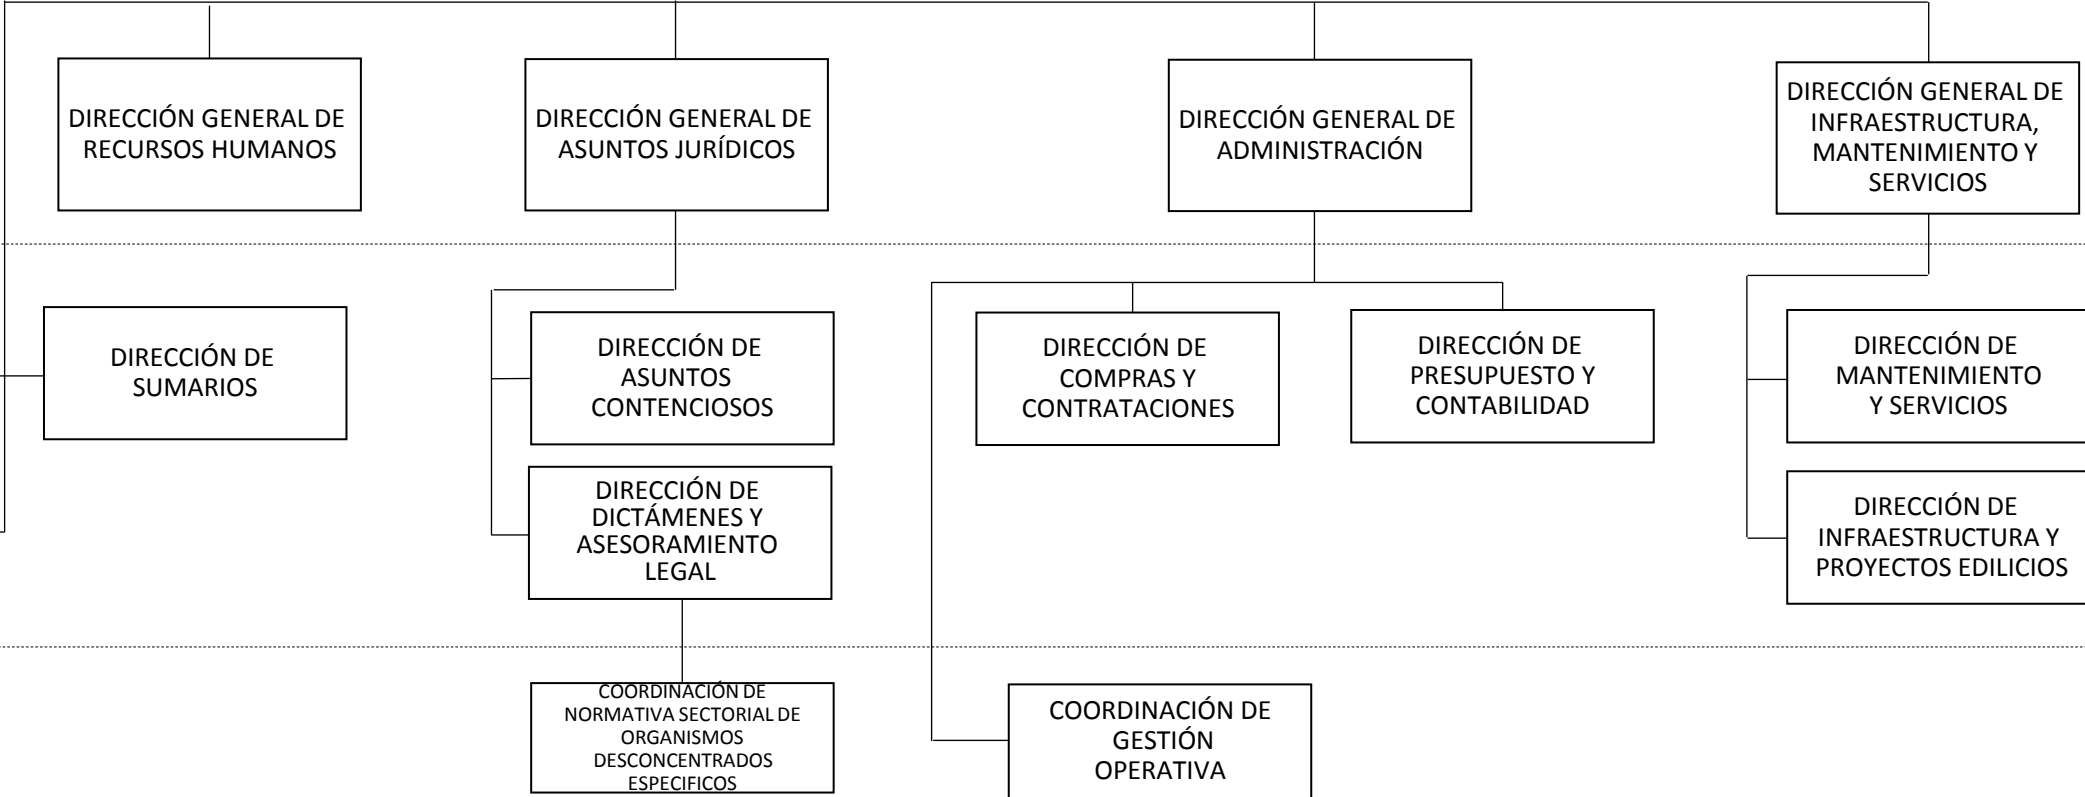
DIRECCIÓN GENERAL DE RECURSOS HUMANOS

DIRECCIÓN GENERAL DE ASUNTOS JURÍDICOS

DIRECCIÓN GENERAL DE ADMINISTRACIÓN

DIRECCIÓN GENERAL DE INFRAESTRUCTURA, MANTENIMIENTO Y SERVICIOS

DIRECCIÓN DE SUMARIOS

DIRECCIÓN DE ASUNTOS CONTENCIOSOS

DIRECCIÓN DE DICTÁMENES Y ASESORAMIENTO LEGAL

DIRECCIÓN DE COMPRAS Y CONTRATACIONES

DIRECCIÓN DE PRESUPUESTO Y CONTABILIDAD

DIRECCIÓN DE MANTENIMIENTO Y SERVICIOS

DIRECCIÓN DE INFRAESTRUCTURA Y PROYECTOS EDILICIOS

COORDINACIÓN DE NORMATIVA SECTORIAL DE ORGANISMOS DESCONCENTRADOS ESPECIFICOS

COORDINACIÓN DE GESTIÓN OPERATIVA